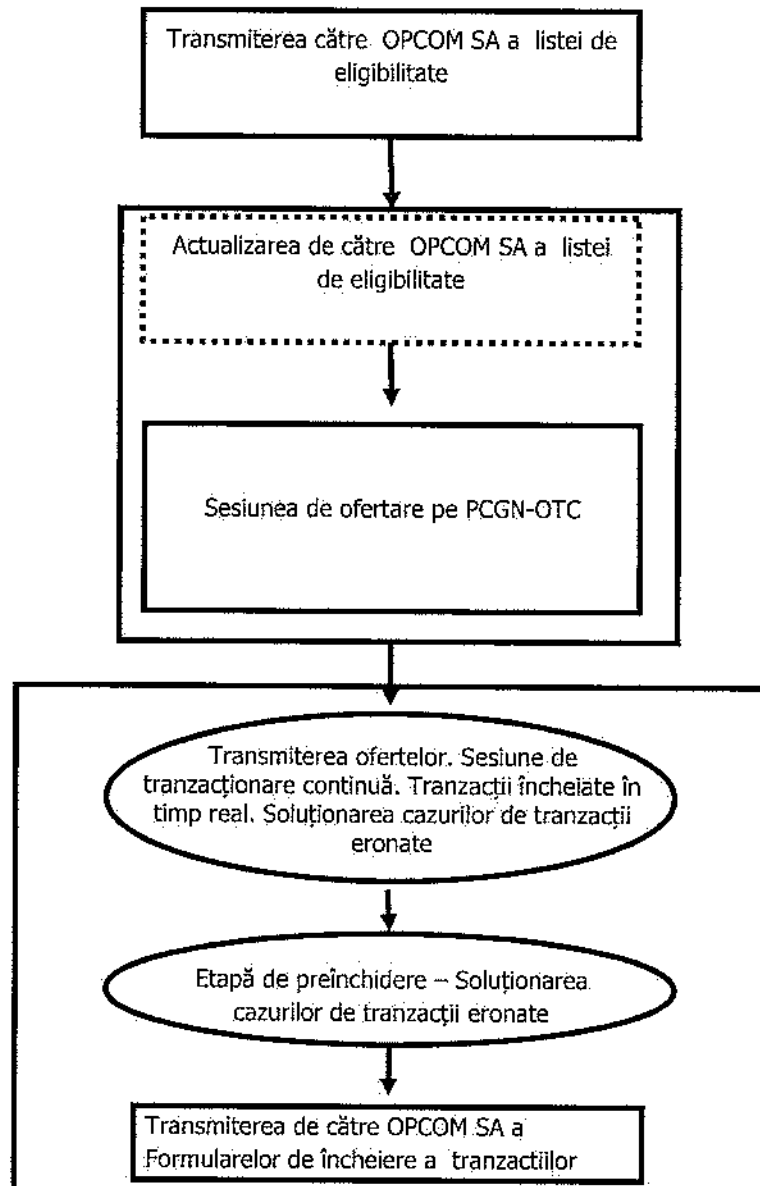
Transmiterea către OPCOM SA a listei de eligibilitate

Actualizarea de către OPCOM SA a listei de eligibilitate

Sesiunea de ofertare pe PCGN-OTC

Transmiterea ofertelor. Sesiune de tranzacționare continuă. Tranzacții încheiate în timp real. Soluționarea cazurilor de tranzacții eronate

Etapă de preînchidere – Soluționarea cazurilor de tranzacții eronate

Transmiterea de către OPCOM SA a Formularelor de încheiere a tranzactiilor